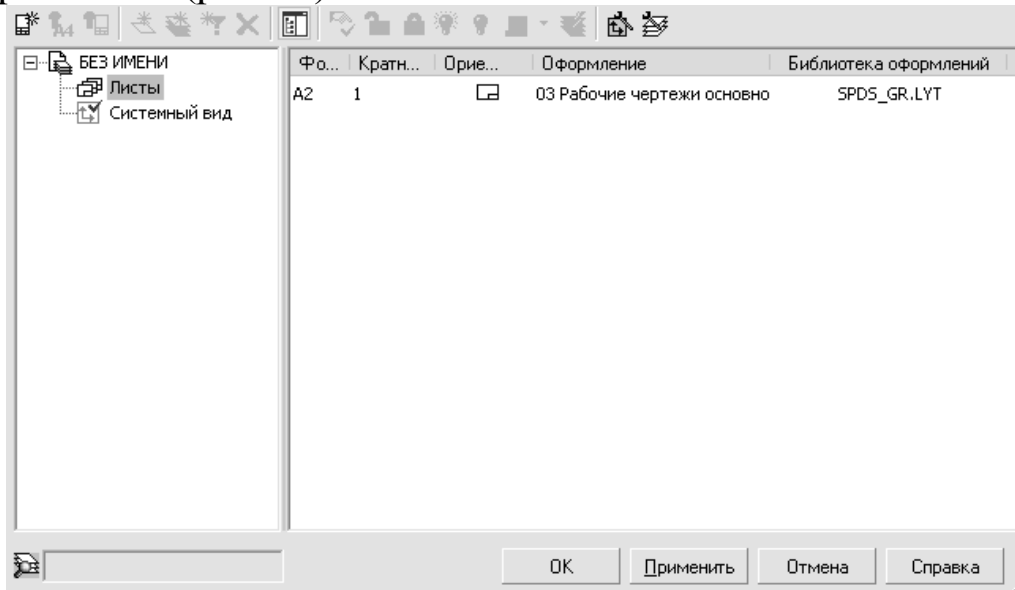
БЕЗ ИМЕНИ
Листы
Системный вид

| Фо... | Кратн... | Орие... | Оформление | Библиотека оформлений |
|---|---|---|---|---|
| А2 | 1 | | 03 Рабочие чертежи основно | SPDS_GR.LYT |

OK
Применить
Отмена
Справка